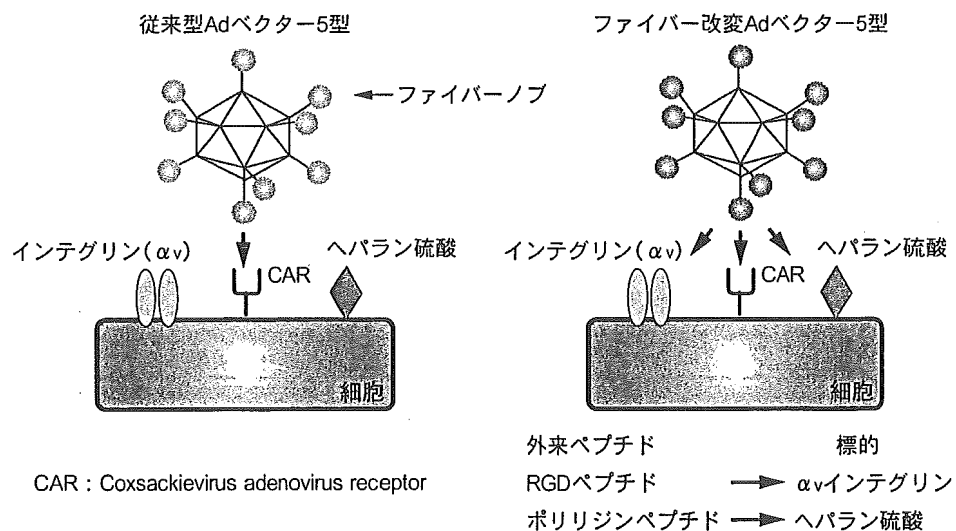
従来型Adベクター5型

ファイバーノブ

インテグリン($\alpha_v$)

CAR

ヘパラン硫酸

細胞

CAR : Coxsackievirus adenovirus receptor

ファイバー改変Adベクター5型

インテグリン($\alpha_v$)

CAR

ヘパラン硫酸

細胞

| 外来ペプチド | | 標的 |
|---|---|---|
| RGDペプチド | → | $\alpha_v$インテグリン |
| ポリリジンペプチド | → | ヘパラン硫酸 |